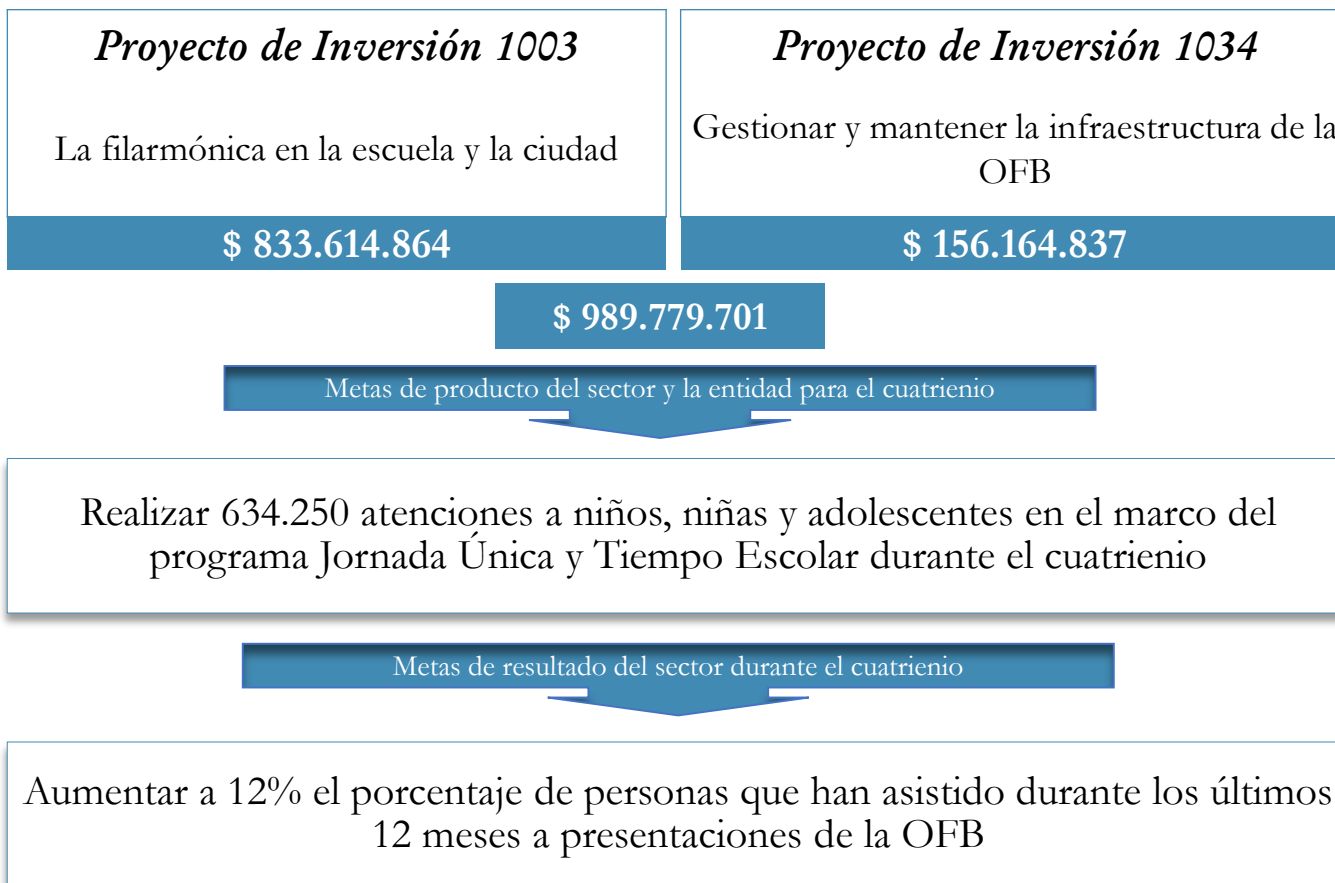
Proyecto de Inversión 1003

La filarmónica en la escuela y la ciudad

$ 833.614.864

Proyecto de Inversión 1034

Gestionar y mantener la infraestructura de la OFB

$ 156.164.837

$ 989.779.701

Metas de producto del sector y la entidad para el cuatrienio

Realizar 634.250 atenciones a niños, niñas y adolescentes en el marco del programa Jornada Única y Tiempo Escolar durante el cuatrienio

Metas de resultado del sector durante el cuatrienio

Aumentar a 12% el porcentaje de personas que han asistido durante los últimos 12 meses a presentaciones de la OFB